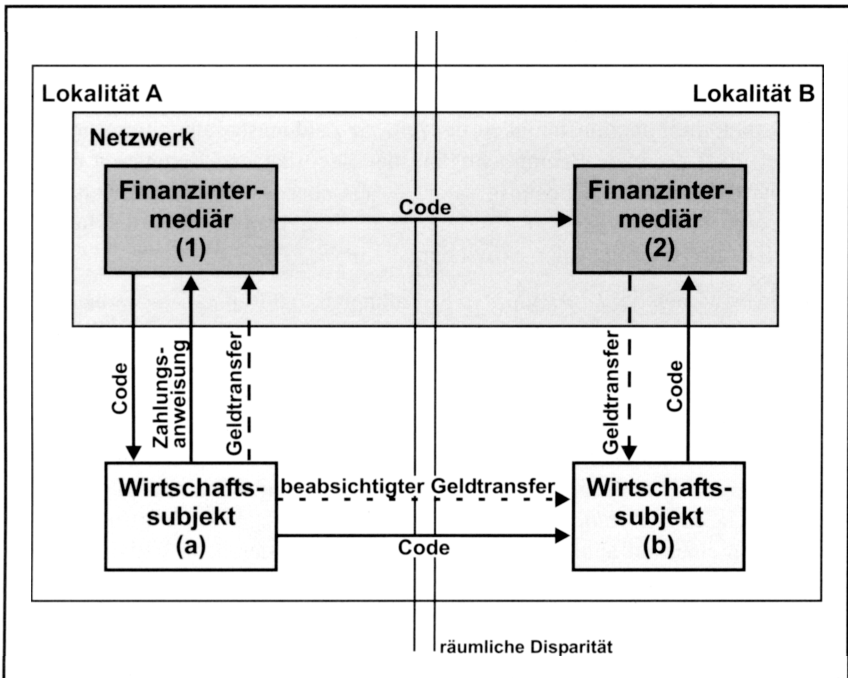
Lokalität A

Lokalität B

Netzwerk

Finanzintermediär (1)

Code

Finanzintermediär (2)

Code

Zahlungsanweisung

Geldtransfer

Geldtransfer

Code

Wirtschaftssubjekt (a)

beabsichtigter Geldtransfer

Code

Wirtschaftssubjekt (b)

räumliche Disparität